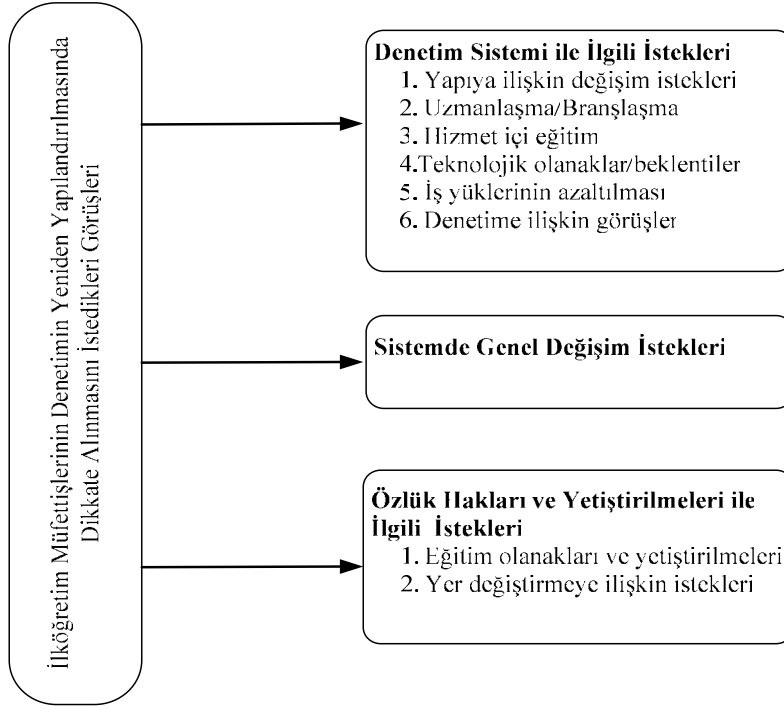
İlköğretim Müfettişlerinin Denetimin Yeniden Yapılandırılmasında Dikkate Alınmasını İstedikleri Görüşleri

Denetim Sistemi ile İlgili İstekleri
1. Yapıya ilişkin değişim istekleri
2. Uzmanlaşma/Branşlaşma
3. Hizmet içi eğitim
4.Teknolojik olanaklar/beklentiler
5. İş yüklerinin azaltılması
6. Denetime ilişkin görüşler

Sistemde Genel Değişim İstekleri

Özlük Hakları ve Yetiştirilmeleri ile İlgili İstekleri
1. Eğitim olanakları ve yetiştirilmeleri
2. Yer değiştirmeye ilişkin istekleri